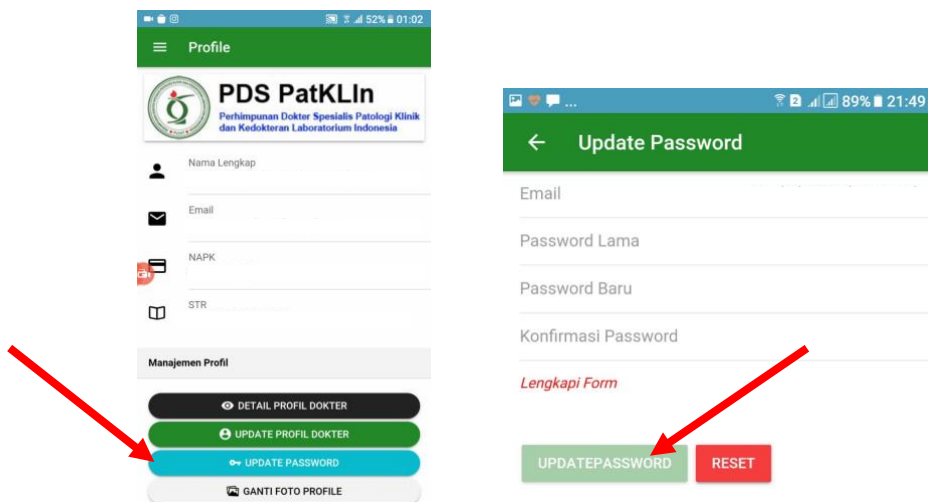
52% 01:02

Profile

PDS PatKLIn
Perhimpunan Dokter Spesialis Patologi Klinik dan Kedokteran Laboratorium Indonesia

Nama Lengkap

Email

NAPK

STR

Manajemen Profil

DETAIL PROFIL DOKTER

UPDATE PROFIL DOKTER

UPDATE PASSWORD

GANTI FOTO PROFILE

89% 21:49

Update Password

Email

Password Lama

Password Baru

Konfirmasi Password

Lengkapi Form

UPDATEPASSWORD

RESET